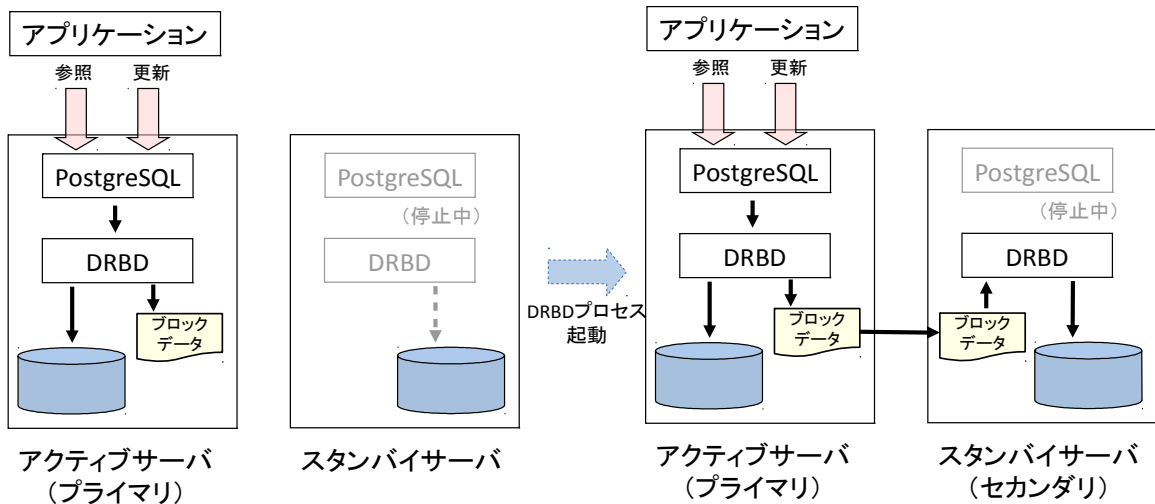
アプリケーション

参照　更新

PostgreSQL

DRBD

ブロックデータ

アクティブサーバ
（プライマリ）

PostgreSQL
（停止中）

DRBD

スタンバイサーバ

DRBDプロセス起動

アプリケーション

参照　更新

PostgreSQL

DRBD

ブロックデータ

アクティブサーバ
（プライマリ）

PostgreSQL
（停止中）

DRBD

ブロックデータ

スタンバイサーバ
（セカンダリ）